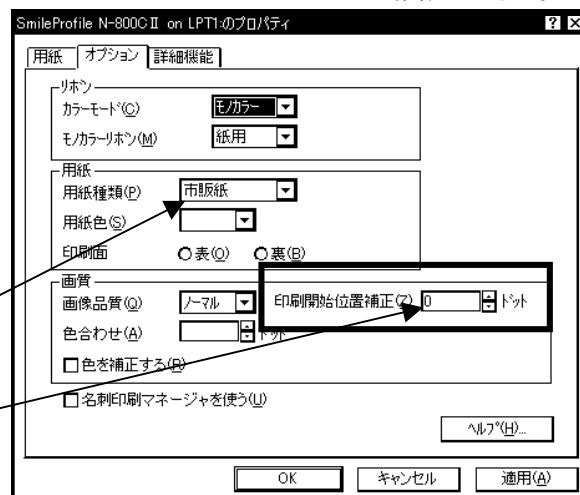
SmileProfile N-800CⅡ on LPT1:のプロパティ

? ×

用紙 オプション 詳細機能

リボン

カラーモード(C) モノカラー

モノカラーリボン(M) 紙用

用紙

用紙種類(P) 市販紙

用紙色(S)

印刷面 ○表(O) ○裏(B)

画質

画像品質(Q) ノーマル

印刷開始位置補正(Z) 0 ドット

色合わせ(A) ドット

□色を補正する(R)

□名刺印刷マネージャを使う(U)

ヘルプ(H)...

OK キャンセル 適用(A)